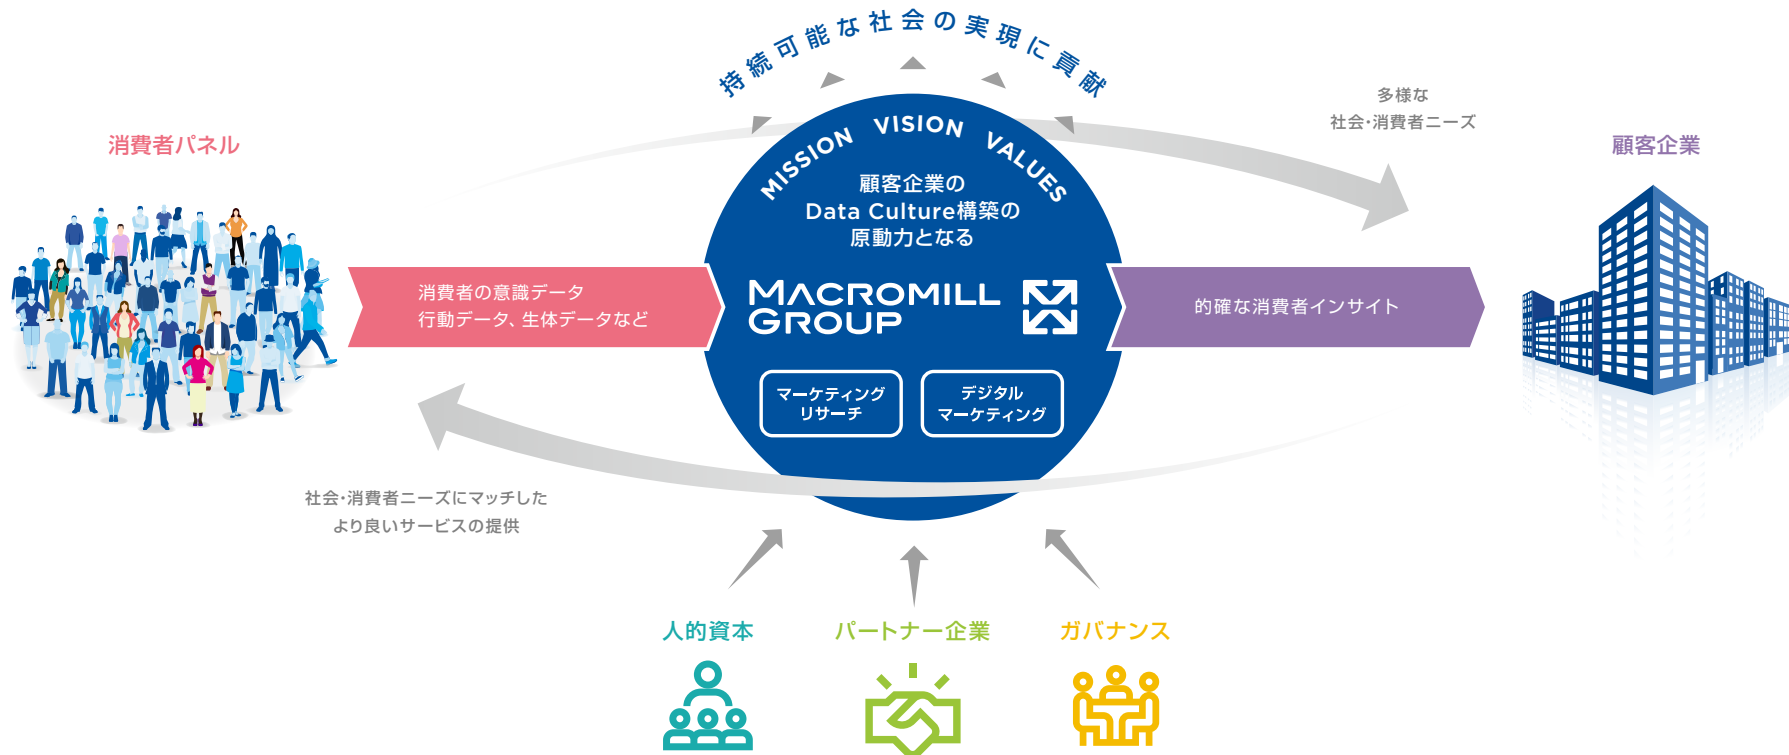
持続可能な社会の実現に貢献

多様な
社会・消費者ニーズ

消費者パネル

顧客企業

MISSION VISION VALUES

顧客企業の
Data Culture構築の
原動力となる

MACROMILL GROUP

消費者の意識データ
行動データ、生体データなど

的確な消費者インサイト

マーケティング
リサーチ

デジタル
マーケティング

社会・消費者ニーズにマッチした
より良いサービスの提供

人的資本

パートナー企業

ガバナンス